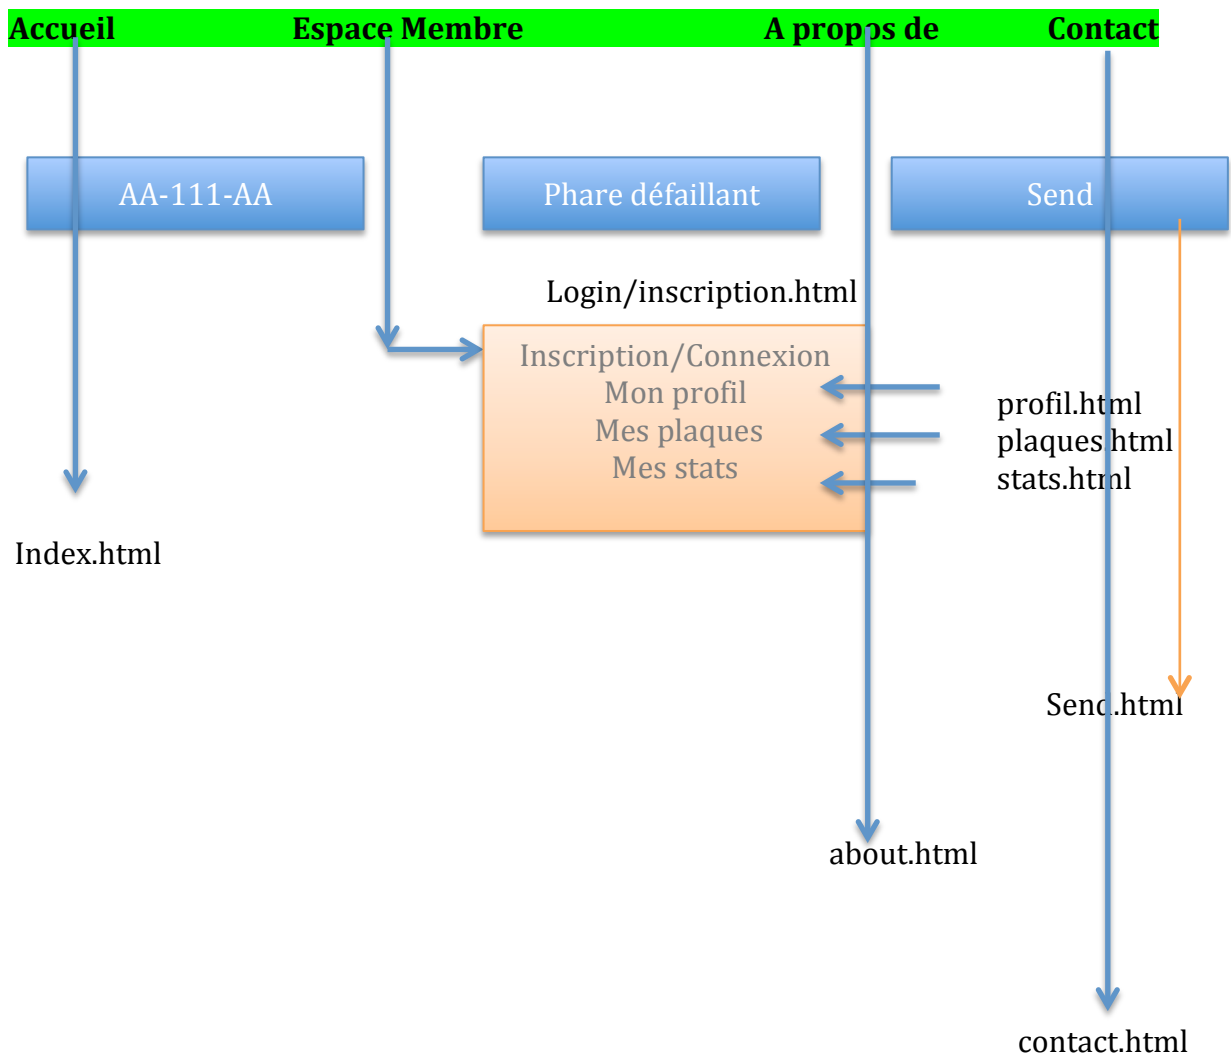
Accueil Espace Membre A propos de Contact

AA-111-AA

Phare défaillant

Send

Login/inscription.html

Inscription/Connexion
Mon profil
Mes plaques
Mes stats

profil.html
plaques.html
stats.html

Index.html

Send.html

about.html

contact.html